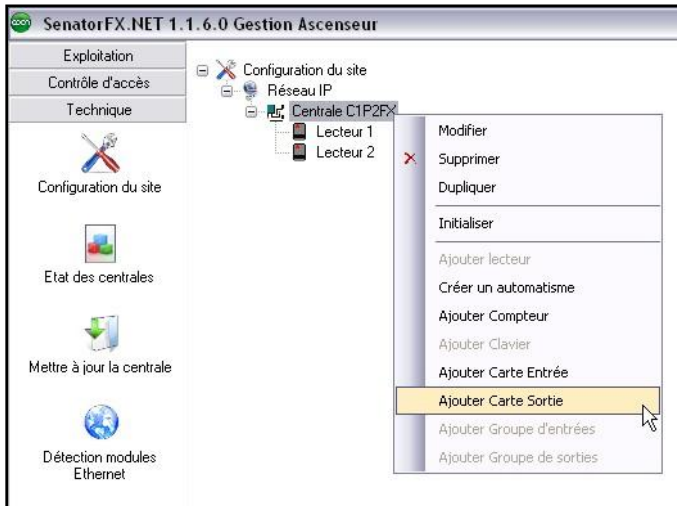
SenatorFX.NET 1.1.6.0 Gestion Ascenseur

Exploitation

Contrôle d'accès

Technique

Configuration du site

Etat des centrales

Mettre à jour la centrale

Détection modules Ethernet

Configuration du site

Réseau IP

Centrale C1P2FX

Lecteur 1

Lecteur 2

Modifier

Supprimer

Dupliquer

Initialiser

Ajouter lecteur

Créer un automatisme

Ajouter Compteur

Ajouter Clavier

Ajouter Carte Entrée

Ajouter Carte Sortie

Ajouter Groupe d'entrées

Ajouter Groupe de sorties